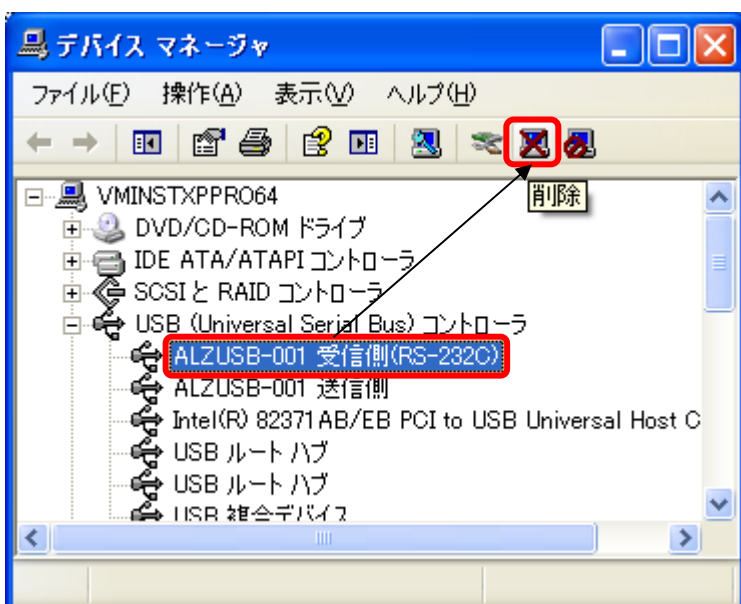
デバイス マネージャ

ファイル(F) 操作(A) 表示(V) ヘルプ(H)

削除

VMINSTXPPRO64
DVD/CD-ROM ドライブ
IDE ATA/ATAPI コントローラ
SCSI と RAID コントローラ
USB (Universal Serial Bus) コントローラ
ALZUSB-001 受信側(RS-232C)
ALZUSB-001 送信側
Intel(R) 82371AB/EB PCI to USB Universal Host C
USB ルート ハブ
USB ルート ハブ
USB 複合デバイス